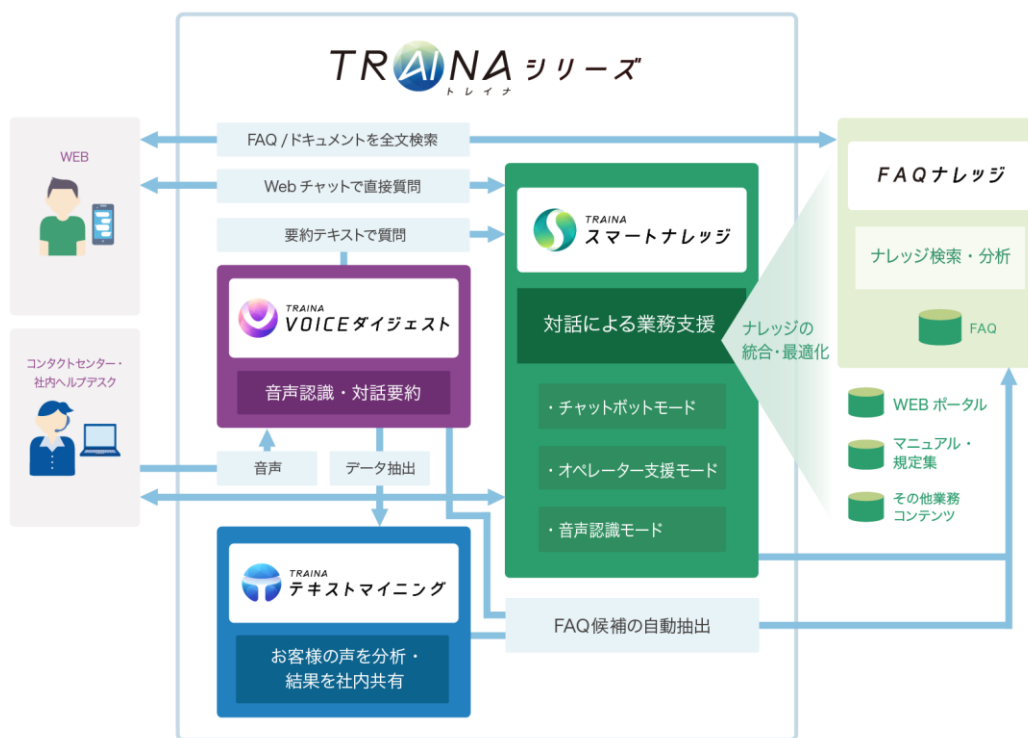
TRAINAシリーズ
トレイナ

WEB

コンタクトセンター・社内ヘルプデスク

FAQ / ドキュメントを全文検索

Web チャットで直接質問

要約テキストで質問

TRAINA
VOICEダイジェスト

音声認識・対話要約

音声

データ抽出

TRAINA
テキストマイニング

お客様の声を分析・結果を社内共有

TRAINA
スマートナレッジ

対話による業務支援

・チャットボットモード

・オペレーター支援モード

・音声認識モード

FAQ候補の自動抽出

ナレッジの統合・最適化

FAQナレッジ

ナレッジ検索・分析

FAQ

WEB ポータル

マニュアル・規定集

その他業務コンテンツ